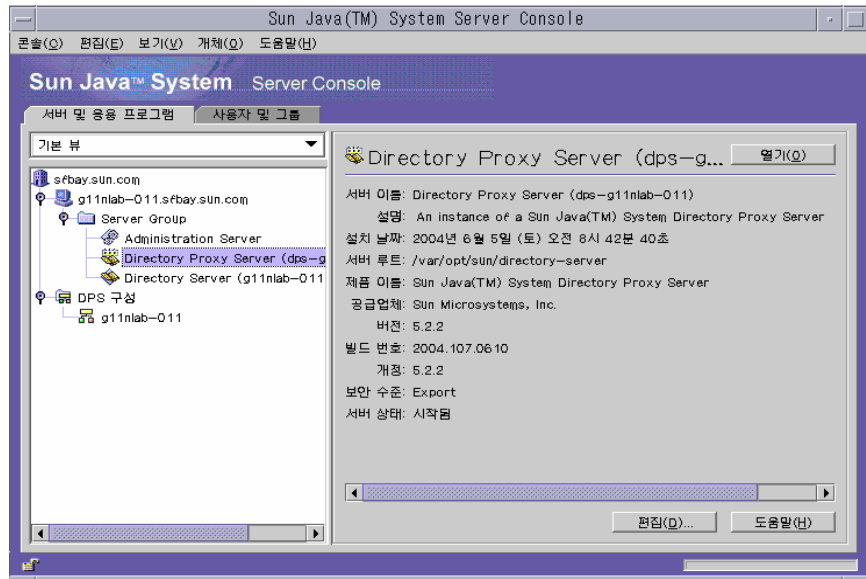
Sun Java(TM) System Server Console

콘솔(O) 편집(E) 보기(V) 개체(O) 도움말(H)

Sun Java™ System Server Console

서버 및 응용 프로그램 사용자 및 그룹

기본 뷰

sfbay.sun.com
g11nlab-011.sfbay.sun.com
Server Group
Administration Server
Directory Proxy Server (dps-g
Directory Server (g11nlab-011
DPS 구성
g11nlab-011

Directory Proxy Server (dps-g...

열기(O)

서버 이름: Directory Proxy Server (dps-g11nlab-011)
설명: An instance of a Sun Java(TM) System Directory Proxy Server
설치 날짜: 2004년 6월 5일 (토) 오전 8시 42분 40초
서버 루트: /var/opt/sun/directory-server
제품 이름: Sun Java(TM) System Directory Proxy Server
공급업체: Sun Microsystems, Inc.
버전: 5.2.2
빌드 번호: 2004.107.0610
개정: 5.2.2
보안 수준: Export
서버 상태: 시작됨

편집(D)...

도움말(H)